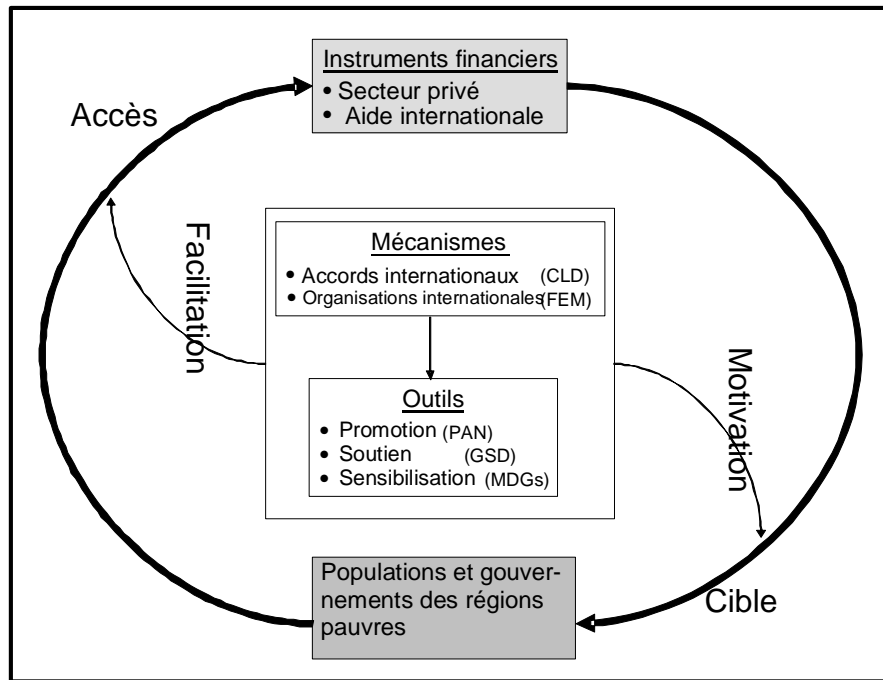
Instruments financiers
• Secteur privé
• Aide internationale

Accès

Facilitation

Mécanismes
• Accords internationaux (CLD)
• Organisations internationales (FEM)

Outils
• Promotion (PAN)
• Soutien (GSD)
• Sensibilisation (MDGs)

Motivation

Populations et gouvernements des régions pauvres

Cible